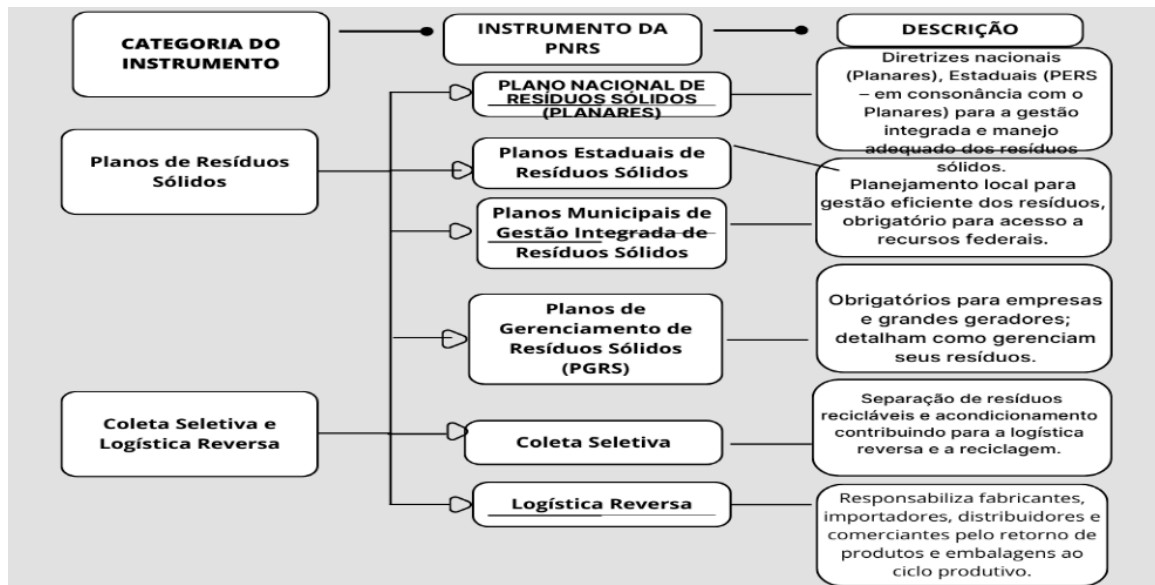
CATEGORIA DO INSTRUMENTO

INSTRUMENTO DA PNRS

DESCRIÇÃO

Planos de Resíduos Sólidos

PLANO NACIONAL DE RESÍDUOS SÓLIDOS (PLANARES)

Diretrizes nacionais (Planares), Estaduais (PERS – em consonância com o Planares) para a gestão integrada e manejo adequado dos resíduos sólidos.

Planos Estaduais de Resíduos Sólidos

Planos Municipais de Gestão Integrada de Resíduos Sólidos

Planejamento local para gestão eficiente dos resíduos, obrigatório para acesso a recursos federais.

Planos de Gerenciamento de Resíduos Sólidos (PGRS)

Obrigatórios para empresas e grandes geradores; detalham como gerenciam seus resíduos.

Coleta Seletiva e Logística Reversa

Coleta Seletiva

Separação de resíduos recicláveis e acondicionamento contribuindo para a logística reversa e a reciclagem.

Logística Reversa

Responsabiliza fabricantes, importadores, distribuidores e comerciantes pelo retorno de produtos e embalagens ao ciclo produtivo.